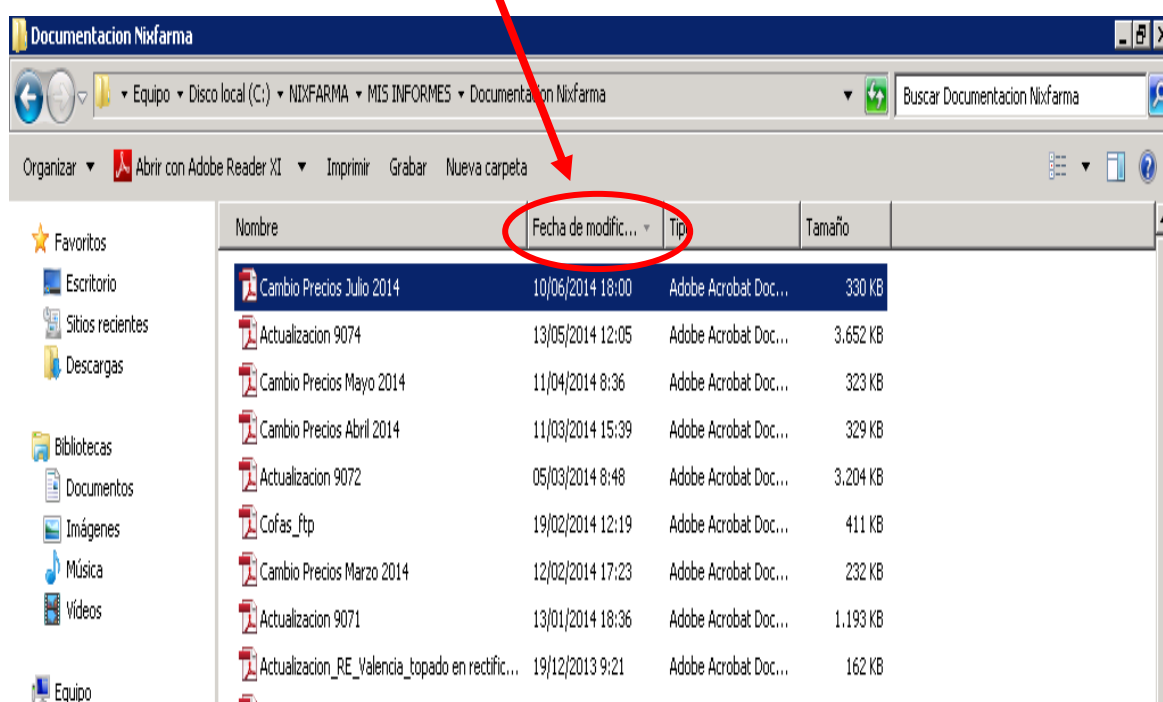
Documentacion Nixfarma

▸ Equipo ▸ Disco local (C:) ▸ NIXFARMA ▸ MIS INFORMES ▸ Documentacion Nixfarma

Buscar Documentacion Nixfarma

Organizar ▾ Abrir con Adobe Reader XI ▾ Imprimir Grabar Nueva carpeta

Favoritos
Escritorio
Sitios recientes
Descargas

Bibliotecas
Documentos
Imágenes
Música
Vídeos

Equipo

| Nombre | Fecha de modific... | Tipo | Tamaño |
|---|---|---|---|
| Cambio Precios Julio 2014 | 10/06/2014 18:00 | Adobe Acrobat Doc... | 330 KB |
| Actualizacion 9074 | 13/05/2014 12:05 | Adobe Acrobat Doc... | 3.652 KB |
| Cambio Precios Mayo 2014 | 11/04/2014 8:36 | Adobe Acrobat Doc... | 323 KB |
| Cambio Precios Abril 2014 | 11/03/2014 15:39 | Adobe Acrobat Doc... | 329 KB |
| Actualizacion 9072 | 05/03/2014 8:48 | Adobe Acrobat Doc... | 3.204 KB |
| Cofas_ftp | 19/02/2014 12:19 | Adobe Acrobat Doc... | 411 KB |
| Cambio Precios Marzo 2014 | 12/02/2014 17:23 | Adobe Acrobat Doc... | 232 KB |
| Actualizacion 9071 | 13/01/2014 18:36 | Adobe Acrobat Doc... | 1.193 KB |
| Actualizacion_RE_Valencia_topado en rectific... | 19/12/2013 9:21 | Adobe Acrobat Doc... | 162 KB |